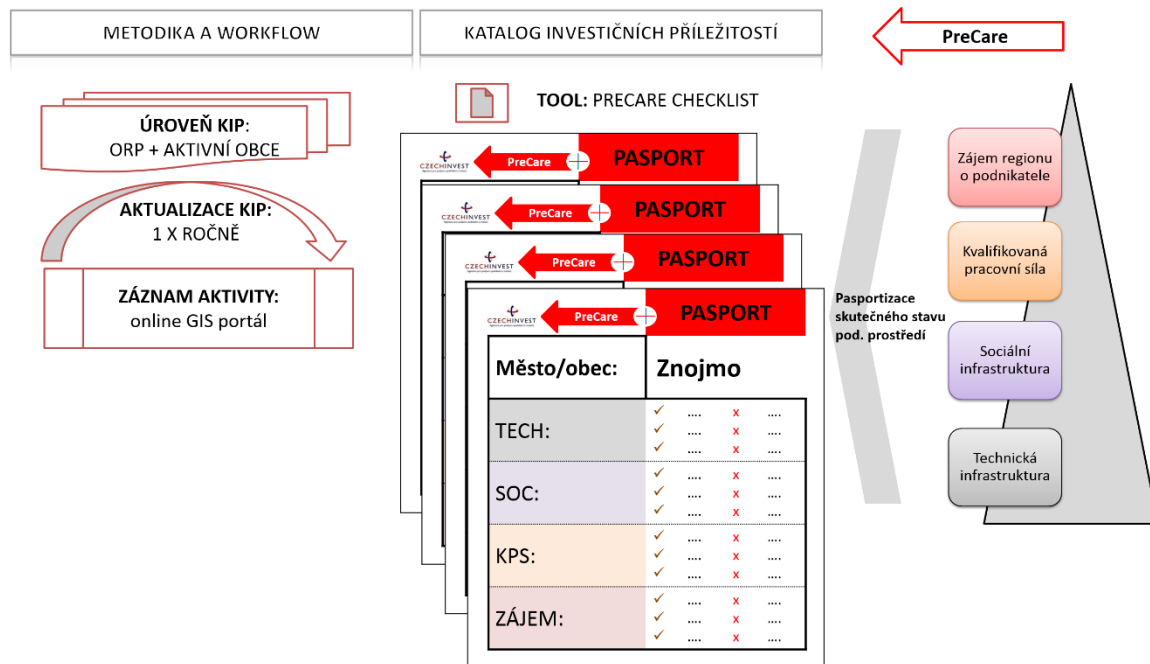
METODIKA A WORKFLOW

KATALOG INVESTIČNÍCH PŘÍLEŽITOSTÍ

PreCare

TOOL: PRECARE CHECKLIST

ÚROVEŇ KIP:
ORP + AKTIVNÍ OBCE

AKTUALIZACE KIP:
1 X ROČNĚ

ZÁZNAM AKTIVITY:
online GIS portál

CZECHINVEST PreCare PASPORT

CZECHINVEST PreCare PASPORT

CZECHINVEST PreCare PASPORT

CZECHINVEST PreCare PASPORT

| Město/obec: | Znojmo |
|---|---|
| TECH: | ✓ .... x .... ✓ .... x .... ✓ .... x .... |
| SOC: | ✓ .... x .... ✓ .... x .... ✓ .... x .... |
| KPS: | ✓ .... x .... ✓ .... x .... ✓ .... x .... |
| ZÁJEM: | ✓ .... x .... ✓ .... x .... ✓ .... x .... |

Pasportizace skutečného stavu pod. prostředí

Zájem regionu o podnikatele

Kvalifikovaná pracovní síla

Sociální infrastruktura

Technická infrastruktura